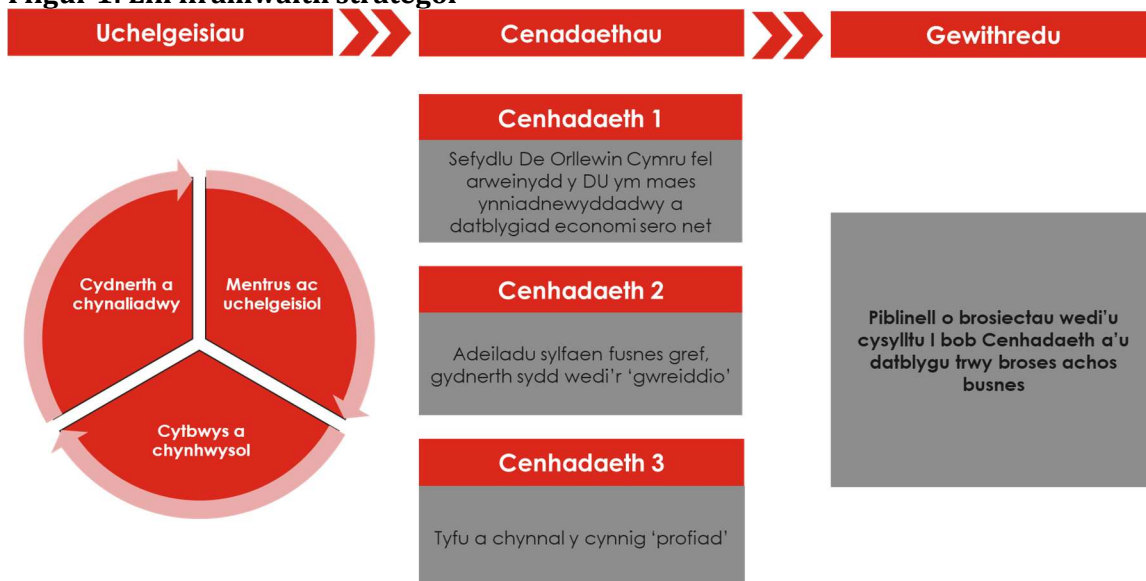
Ffigur 1: Ein fframwaith strategol

Uchelgeisiau

Cenadaethau

Gewithredu

Cydnerth a chynaliadwy

Mentrus ac uchelgeisiol

Cytbwys a chynhwysol

Cenhadaeth 1

Sefydlu De Orllewin Cymru fel arweinydd y DU ym maes ynniadnewyddadwy a datblygiad economi sero net

Cenhadaeth 2

Adeiladu sylfaen fusnes gref, gydnerth sydd wedi'r 'gwreiddio'

Cenhadaeth 3

Tyfu a chynnal y cynnig 'profiad'

Piblinell o brosiectau wedi'u cysylltu I bob Cenhadaeth a'u datblygu trwy broses achos busnes